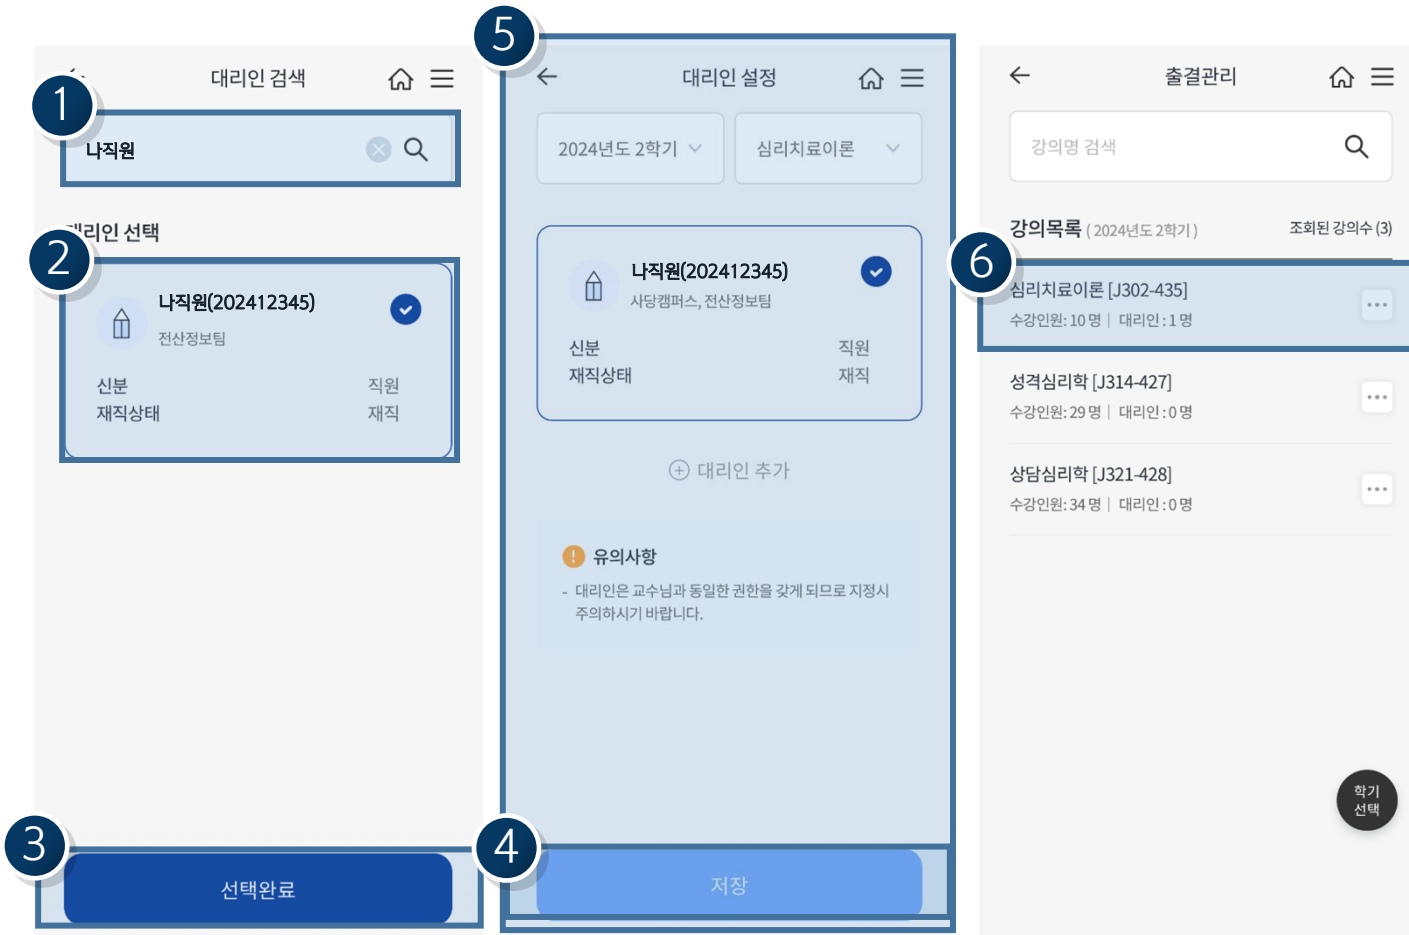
대리인 검색

1

나직원

2

리인 선택

나직원(202412345)

전산정보팀

신분 직원

재직상태 재직

3

선택완료

5

대리인 설정

2024년도 2학기

심리치료이론

나직원(202412345)

사당캠퍼스, 전산정보팀

신분 직원

재직상태 재직

대리인 추가

유의사항

- 대리인은 교수님과 동일한 권한을 갖게 되므로 지정시 주의하시기 바랍니다.

4

저장

출결관리

강의명 검색

강의목록 ( 2024년도 2학기 )

조회된 강의수 (3)

6

심리치료이론 [J302-435]

수강인원: 10 명 | 대리인 : 1 명

성격심리학 [J314-427]

수강인원: 29 명 | 대리인 : 0 명

상담심리학 [J321-428]

수강인원: 34 명 | 대리인 : 0 명

학기 선택